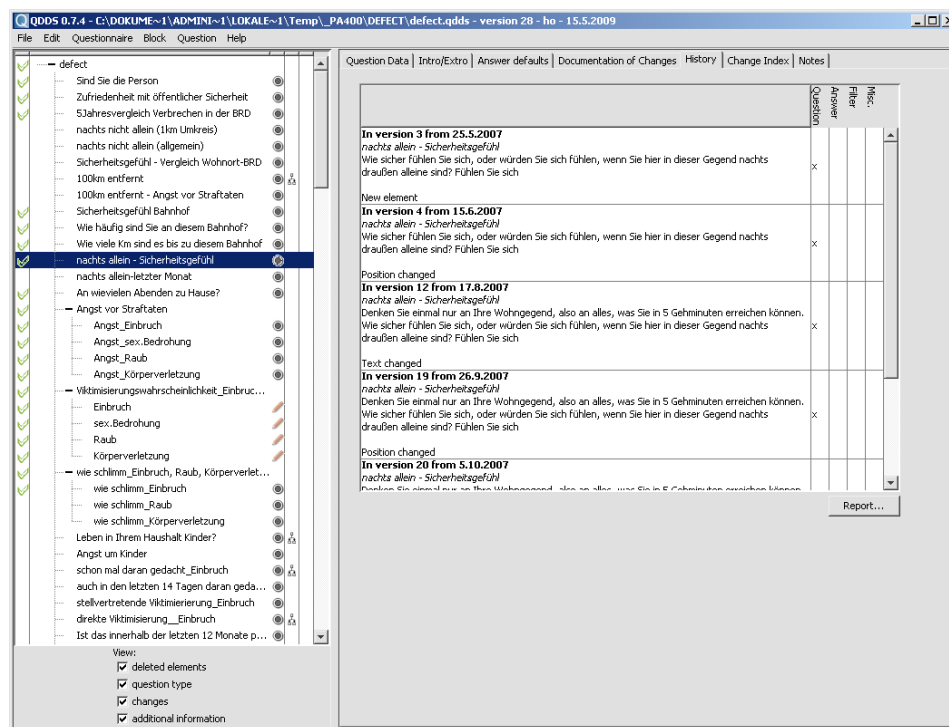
QDDS 0.7.4 - C:\DOKUME~1\ADMINI~1\LOKALE~1\Temp\_PA400\DEFECT\defect.qdds - version 28 - ho - 15.5.2009

File Edit Questionnaire Block Question Help

defect
Sind Sie die Person
Zufriedenheit mit öffentlicher Sicherheit
5Jahresvergleich Verbrechen in der BRD
nachts nicht allein (1km Umkreis)
nachts nicht allein (allgemein)
Sicherheitsgefühl - Vergleich Wohnort-BRD
100km entfernt
100km entfernt - Angst vor Straftaten
Sicherheitsgefühl Bahnhof
Wie häufig sind Sie an diesem Bahnhof?
Wie viele Km sind es bis zu diesem Bahnhof
nachts allein - Sicherheitsgefühl
nachts allein-letzter Monat
An wievielen Abenden zu Hause?
Angst vor Straftaten
Angst_Einbruch
Angst_sex.Bedrohung
Angst_Raub
Angst_Körperverletzung
Viktimisierungswahrscheinlichkeit_Einbruc...
Einbruch
sex.Bedrohung
Raub
Körperverletzung
wie schlimm_Einbruch, Raub, Körperverlet...
wie schlimm_Einbruch
wie schlimm_Raub
wie schlimm_Körperverletzung
Leben in Ihrem Haushalt Kinder?
Angst um Kinder
schon mal daran gedacht_Einbruch
auch in den letzten 14 Tagen daran geda...
stellvertretende Viktimierierung_Einbruch
direkte Viktimisierung__Einbruch
Ist das innerhalb der letzten 12 Monate p...

View:
deleted elements
question type
changes
additional information

Question Data | Intro/Extro | Answer defaults | Documentation of Changes | History | Change Index | Notes

| | Question | Answer | Filter | Misc. |
|---|---|---|---|---|
| **In version 3 from 25.5.2007** *nachts allein - Sicherheitsgefühl* Wie sicher fühlen Sie sich, oder würden Sie sich fühlen, wenn Sie hier in dieser Gegend nachts draußen alleine sind? Fühlen Sie sich New element | x | | | |
| **In version 4 from 15.6.2007** *nachts allein - Sicherheitsgefühl* Wie sicher fühlen Sie sich, oder würden Sie sich fühlen, wenn Sie hier in dieser Gegend nachts draußen alleine sind? Fühlen Sie sich Position changed | x | | | |
| **In version 12 from 17.8.2007** *nachts allein - Sicherheitsgefühl* Denken Sie einmal nur an Ihre Wohngegend, also an alles, was Sie in 5 Gehminuten erreichen können. Wie sicher fühlen Sie sich, oder würden Sie sich fühlen, wenn Sie hier in dieser Gegend nachts draußen alleine sind? Fühlen Sie sich Text changed | x | | | |
| **In version 19 from 26.9.2007** *nachts allein - Sicherheitsgefühl* Denken Sie einmal nur an Ihre Wohngegend, also an alles, was Sie in 5 Gehminuten erreichen können. Wie sicher fühlen Sie sich, oder würden Sie sich fühlen, wenn Sie hier in dieser Gegend nachts draußen alleine sind? Fühlen Sie sich Position changed | x | | | |
| **In version 20 from 5.10.2007** *nachts allein - Sicherheitsgefühl* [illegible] | | | | |

Report...